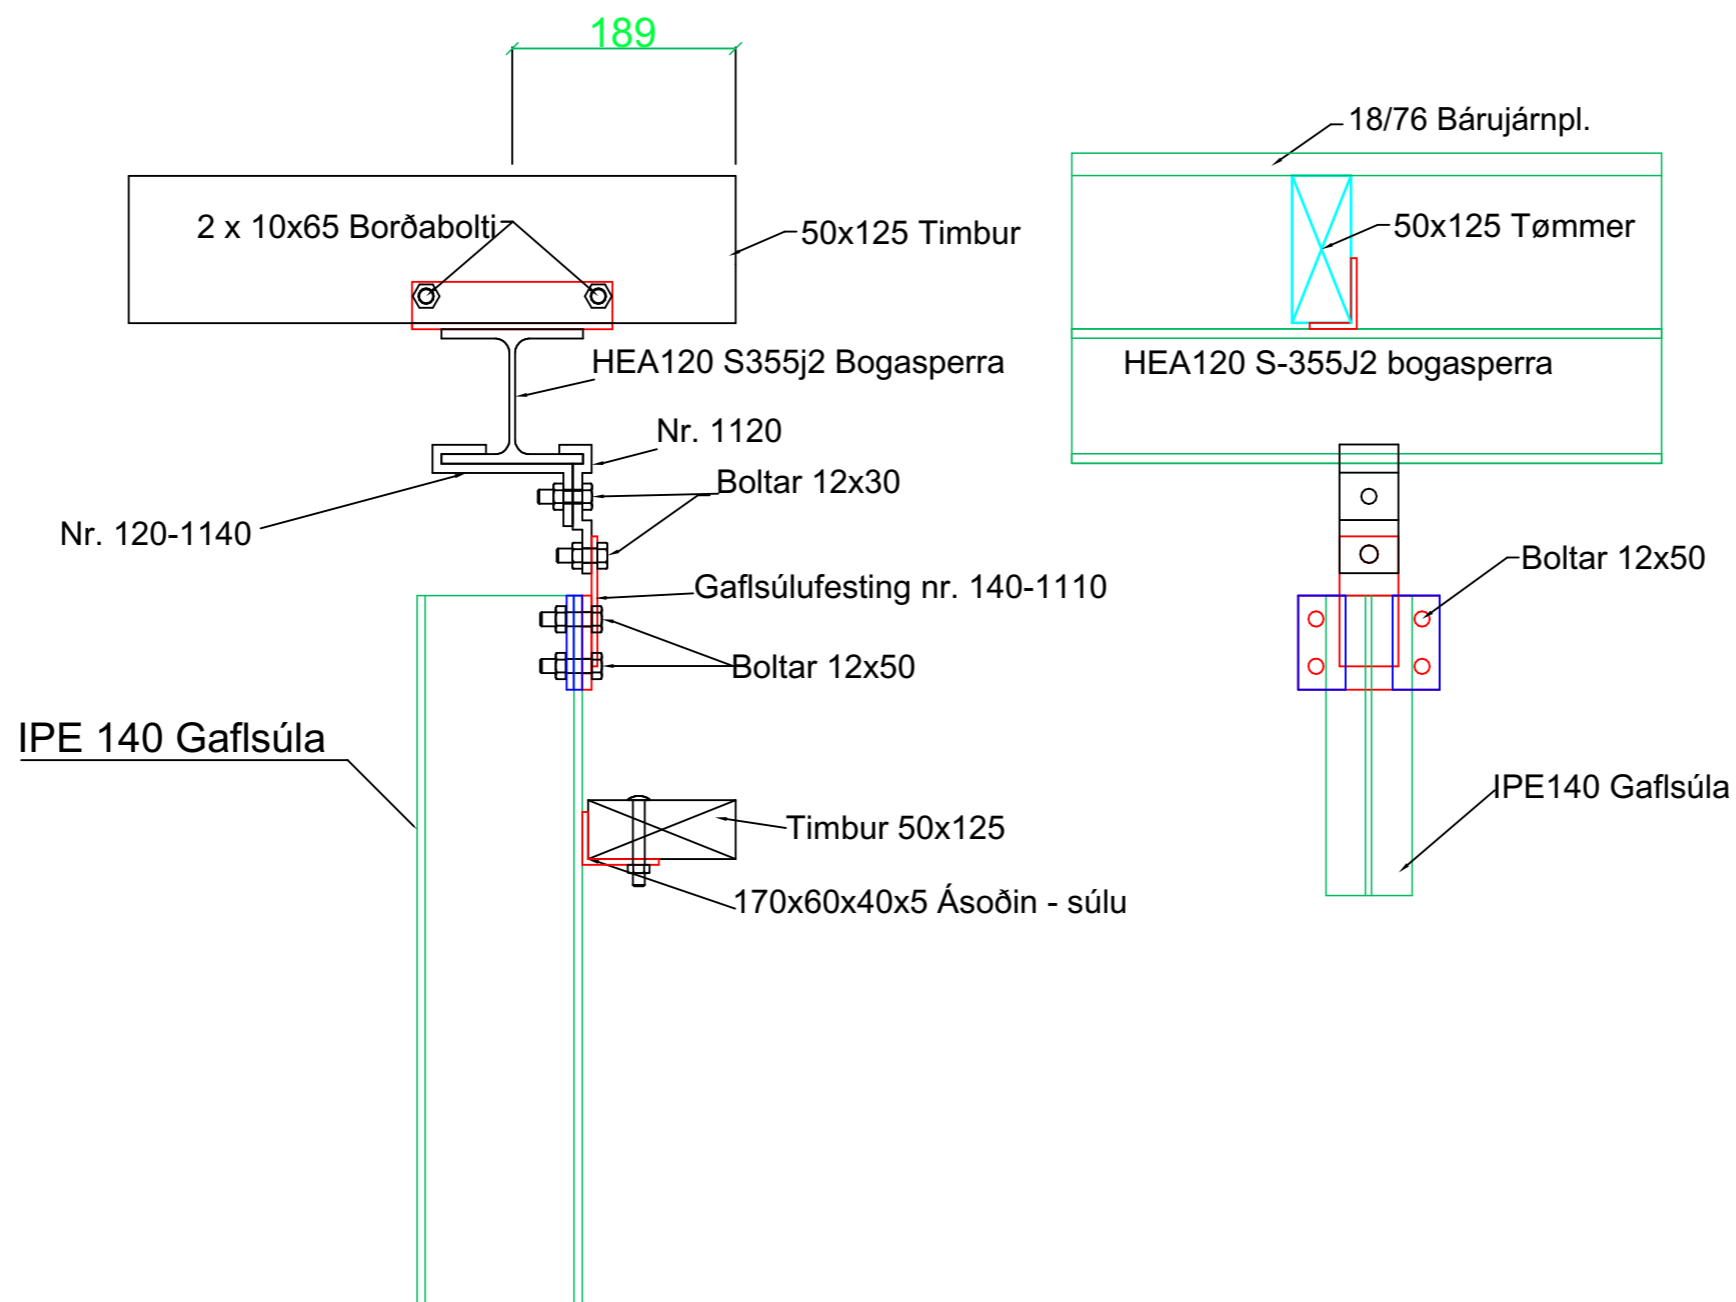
189

2 x 10x65 Borðabolti

50x125 Timbur

HEA120 S355j2 Bogasperra

Nr. 1120

Boltar 12x30

Nr. 120-1140

Gaflsúlufesting nr. 140-1110

Boltar 12x50

IPE 140 Gaflsúla

Timbur 50x125

170x60x40x5 Ásoðin - súlu

18/76 Bárujárnpl.

50x125 Tømmer

HEA120 S-355J2 bogasperra

Boltar 12x50

IPE140 Gaflsúla